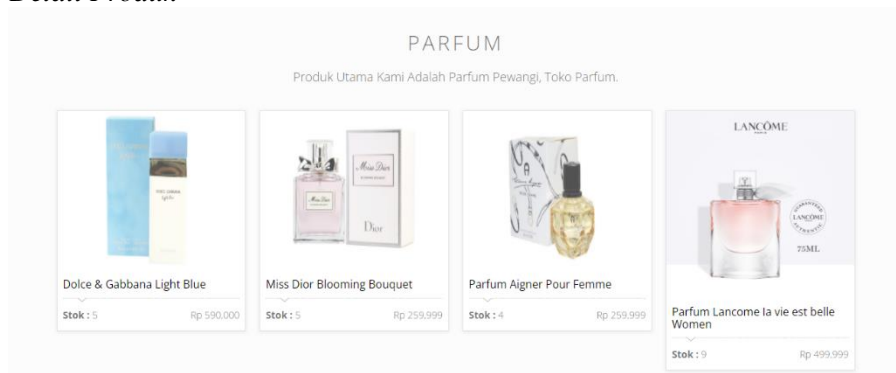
Detail Produk

PARFUM

Produk Utama Kami Adalah Parfum Pewangi, Toko Parfum.

Dolce & Gabbana Light Blue

Stok : 5 Rp 590.000

Miss Dior Blooming Bouquet

Stok : 5 Rp 259.999

Parfum Aigner Pour Femme

Stok : 4 Rp 259.999

LANCÔME

75ML

Parfum Lancome la vie est belle Women

Stok : 9 Rp 499.999